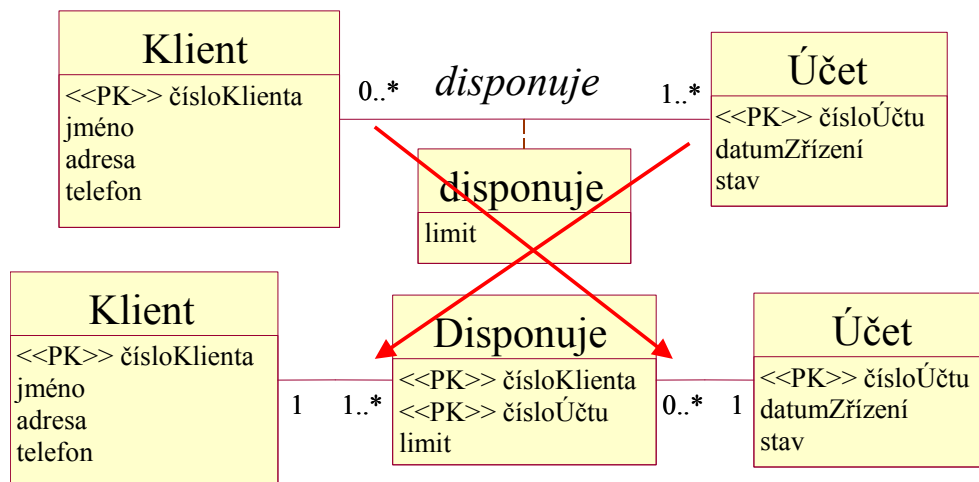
Klient
<<PK>> čísloKlienta
jméno
adresa
telefon

0..*
disponuje
1..*

Účet
<<PK>> čísloÚčtu
datumZřízení
stav

disponuje
limit

Klient
<<PK>> čísloKlienta
jméno
adresa
telefon

1
1..*

Disponuje
<<PK>> čísloKlienta
<<PK>> čísloÚčtu
limit

0..*
1

Účet
<<PK>> čísloÚčtu
datumZřízení
stav